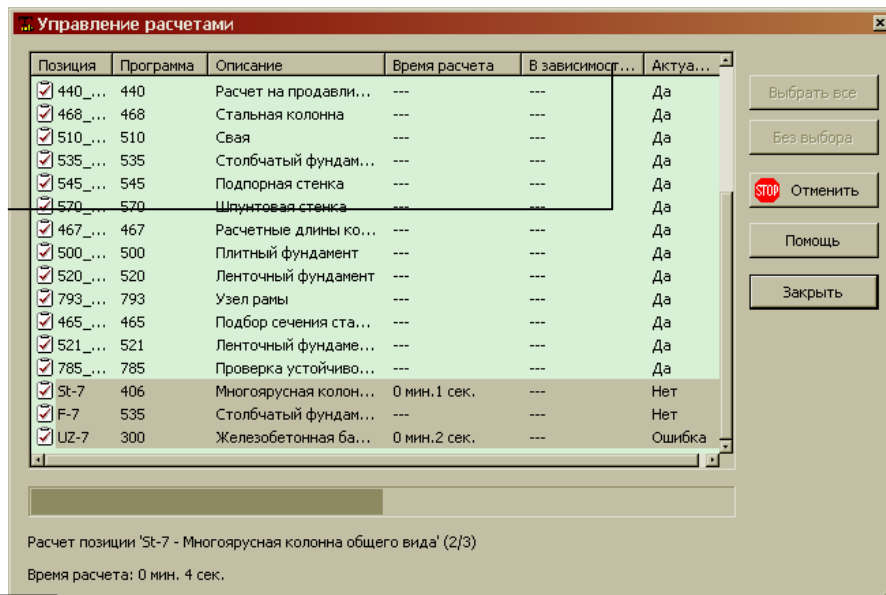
Управление расчетами

| Позиция | Программа | Описание | Время расчета | В зависимост... | Актуа... |
|---|---|---|---|---|---|
| 440_... | 440 | Расчет на продавли... | --- | --- | Да |
| 468_... | 468 | Стальная колонна | --- | --- | Да |
| 510_... | 510 | Свая | --- | --- | Да |
| 535_... | 535 | Столбчатый фундам... | --- | --- | Да |
| 545_... | 545 | Подпорная стенка | --- | --- | Да |
| 570_... | 570 | Шпунтовая стенка | --- | --- | Да |
| 467_... | 467 | Расчетные длины ко... | --- | --- | Да |
| 500_... | 500 | Плитный фундамент | --- | --- | Да |
| 520_... | 520 | Ленточный фундамент | --- | --- | Да |
| 793_... | 793 | Узел рамы | --- | --- | Да |
| 465_... | 465 | Подбор сечения ста... | --- | --- | Да |
| 521_... | 521 | Ленточный фундаме... | --- | --- | Да |
| 785_... | 785 | Проверка устойчиво... | --- | --- | Да |
| St-7 | 406 | Многоярусная колон... | 0 мин.1 сек. | --- | Нет |
| F-7 | 535 | Столбчатый фундам... | --- | --- | Нет |
| UZ-7 | 300 | Железобетонная ба... | 0 мин.2 сек. | --- | Ошибка |

Выбрать все
Без выбора
STOP Отменить
Помощь
Закрыть

Расчет позиции 'St-7 - Многоярусная колонна общего вида' (2/3)

Время расчета: 0 мин. 4 сек.